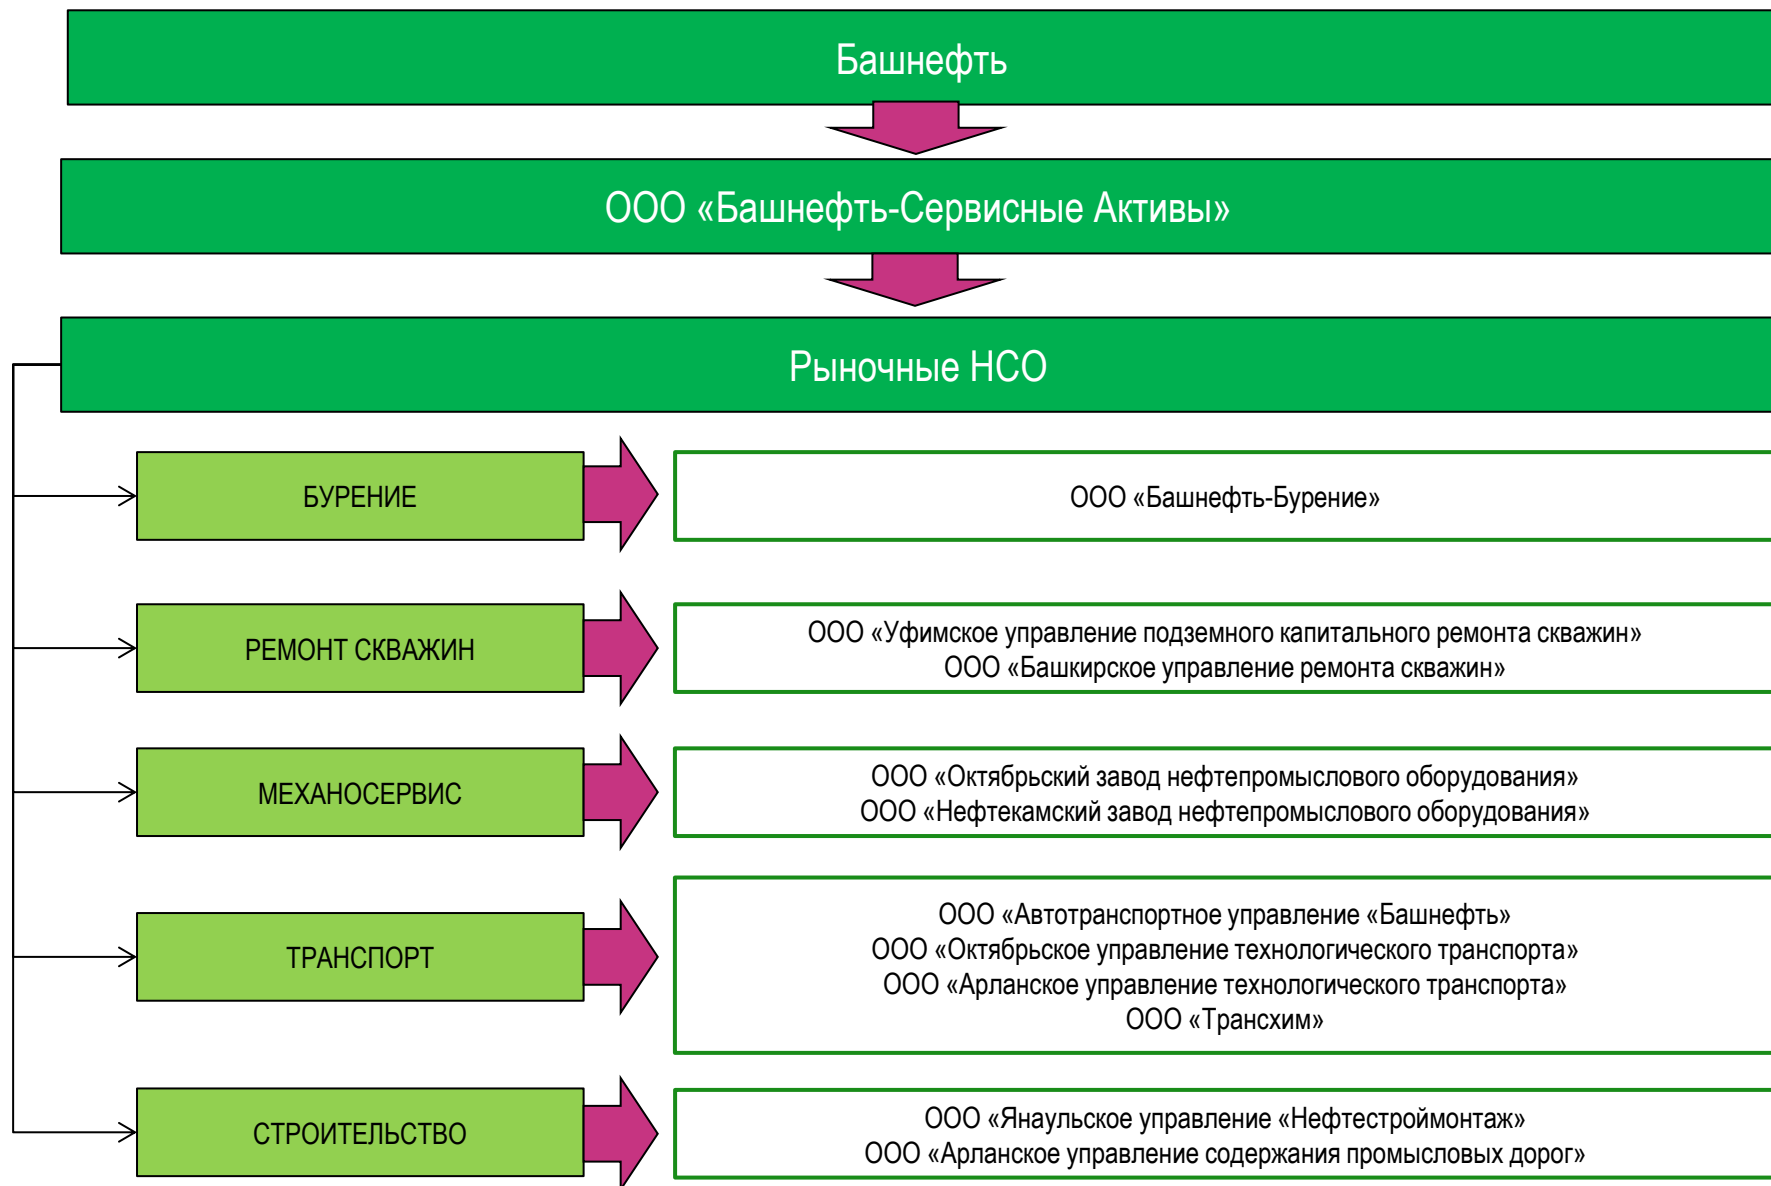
Башнефть

ООО «Башнефть-Сервисные Активы»

Рыночные НСО

БУРЕНИЕ

ООО «Башнефть-Бурение»

РЕМОНТ СКВАЖИН

ООО «Уфимское управление подземного капитального ремонта скважин»
ООО «Башкирское управление ремонта скважин»

МЕХАНОСЕРВИС

ООО «Октябрьский завод нефтепромыслового оборудования»
ООО «Нефтекамский завод нефтепромыслового оборудования»

ТРАНСПОРТ

ООО «Автотранспортное управление «Башнефть»
ООО «Октябрьское управление технологического транспорта»
ООО «Арланское управление технологического транспорта»
ООО «Трансхим»

СТРОИТЕЛЬСТВО

ООО «Янаульское управление «Нефтестроймонтаж»
ООО «Арланское управление содержания промысловых дорог»